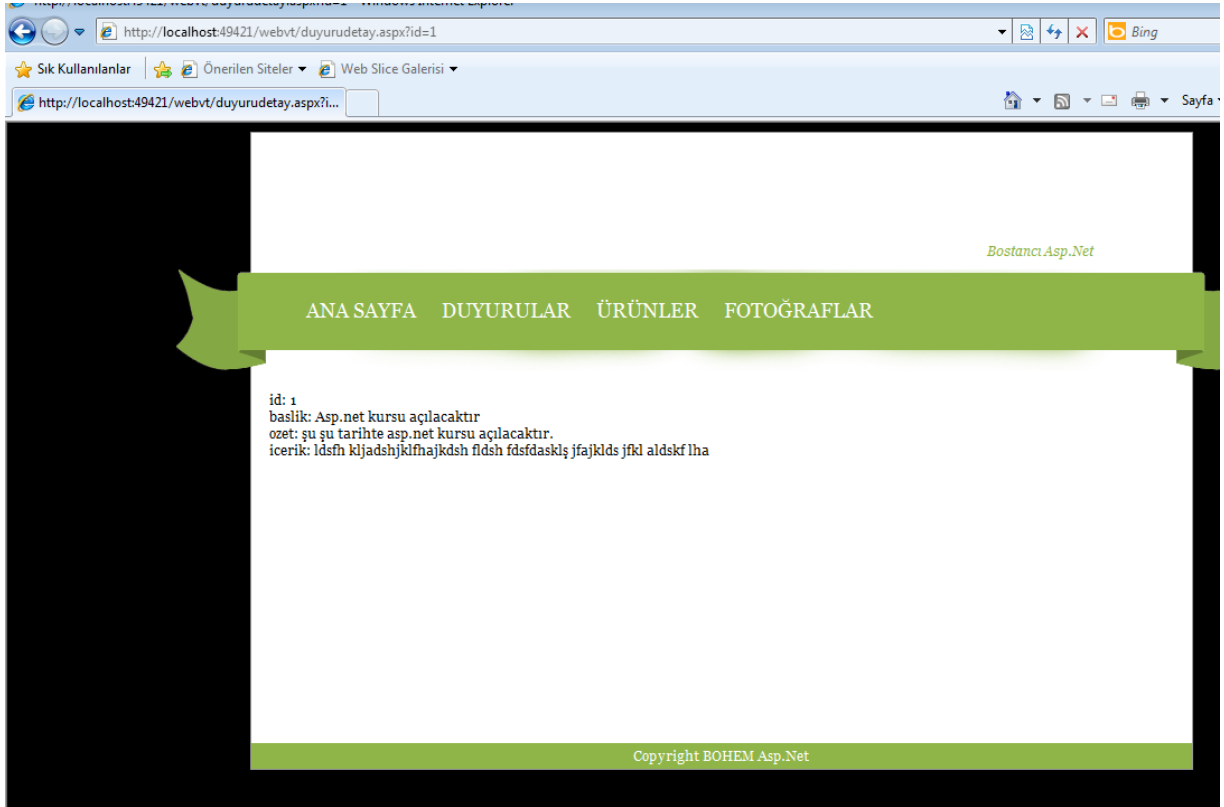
http://localhost:49421/webvt/duyurudetay.aspx?id=1

Bing

Sık Kullanılanlar Önerilen Siteler Web Slice Galerisi

http://localhost:49421/webvt/duyurudetay.aspx?i...

Sayfa

Bostancı Asp.Net

ANA SAYFA DUYURULAR ÜRÜNLER FOTOĞRAFLAR

id: 1
baslik: Asp.net kursu açılacaktır
ozet: şu şu tarihte asp.net kursu açılacaktır.
icerik: ldsfh kljadshjklfhajkdsh fldsh fdsfdasklş jfajklds jfkl aldskf lha

Copyright BOHEM Asp.Net